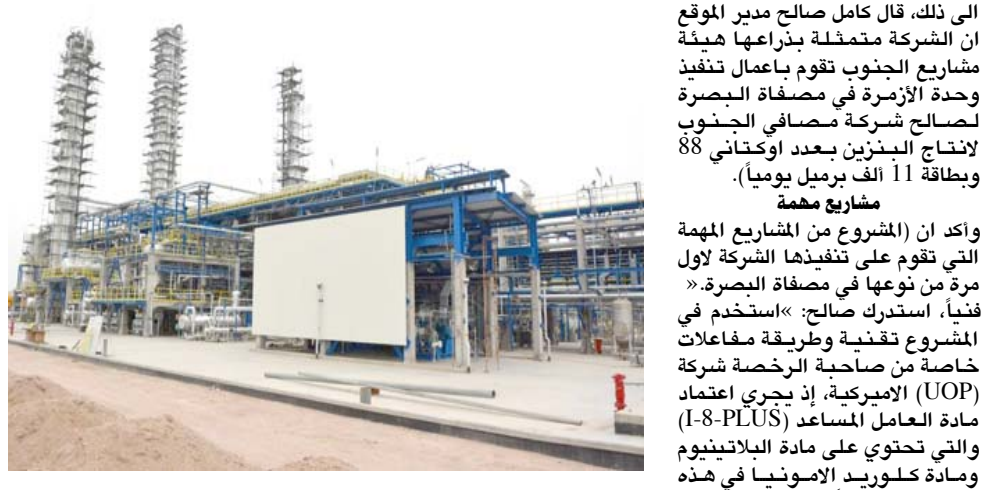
الى ذلك، قال كامل صالح مدير الموقع ان الشركة متمثلة بذراعها هيئة مشاريع الجنوب تقوم باعمال تنفيذ وحدة الأزمرة في مصفاة البصرة لصالح شركة مصافي الجنوب لانتاج البنزين بعدد اوكتاني 88 وبطاقة 11 ألف برميل يومياً).

مشاريع مهمة

وأكد ان (المشروع من المشاريع المهمة التي تقوم على تنفيذها الشركة لاول مرة من نوعها في مصفاة البصرة.« فنياً، استدرك صالح: »استخدم في المشروع تقنية وطريقة مفاعلات خاصة من صاحبة الرخصة شركة (UOP) الاميركية، إذ يجري اعتماد مادة العامل المساعد (I-8-PLUS) والتي تحتوي على مادة البلاتينيوم ومادة كلوريد الامونيا في هذه